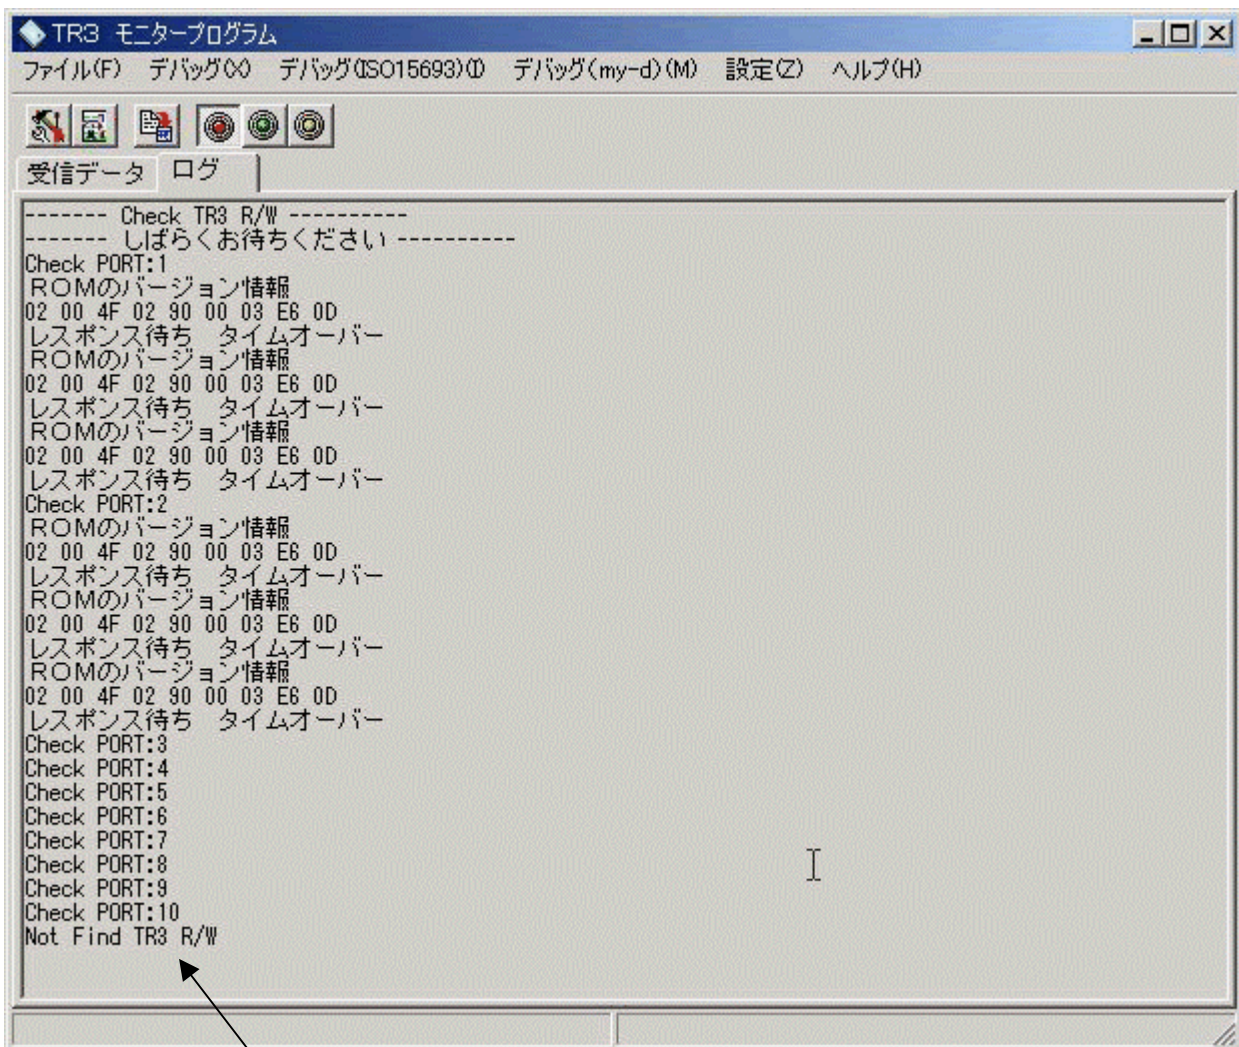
TR3 モニタープログラム

ファイル(F) デバッグ(X) デバッグ(ISO15693)(I) デバッグ(my-d)(M) 設定(Z) ヘルプ(H)

受信データ ログ

------- Check TR3 R/W ----------
------- しばらくお待ちください ----------
Check PORT:1
ROMのバージョン情報
02 00 4F 02 90 00 03 E6 0D
レスポンス待ち タイムオーバー
ROMのバージョン情報
02 00 4F 02 90 00 03 E6 0D
レスポンス待ち タイムオーバー
ROMのバージョン情報
02 00 4F 02 90 00 03 E6 0D
レスポンス待ち タイムオーバー
Check PORT:2
ROMのバージョン情報
02 00 4F 02 90 00 03 E6 0D
レスポンス待ち タイムオーバー
ROMのバージョン情報
02 00 4F 02 90 00 03 E6 0D
レスポンス待ち タイムオーバー
ROMのバージョン情報
02 00 4F 02 90 00 03 E6 0D
レスポンス待ち タイムオーバー
Check PORT:3
Check PORT:4
Check PORT:5
Check PORT:6
Check PORT:7
Check PORT:8
Check PORT:9
Check PORT:10
Not Find TR3 R/W